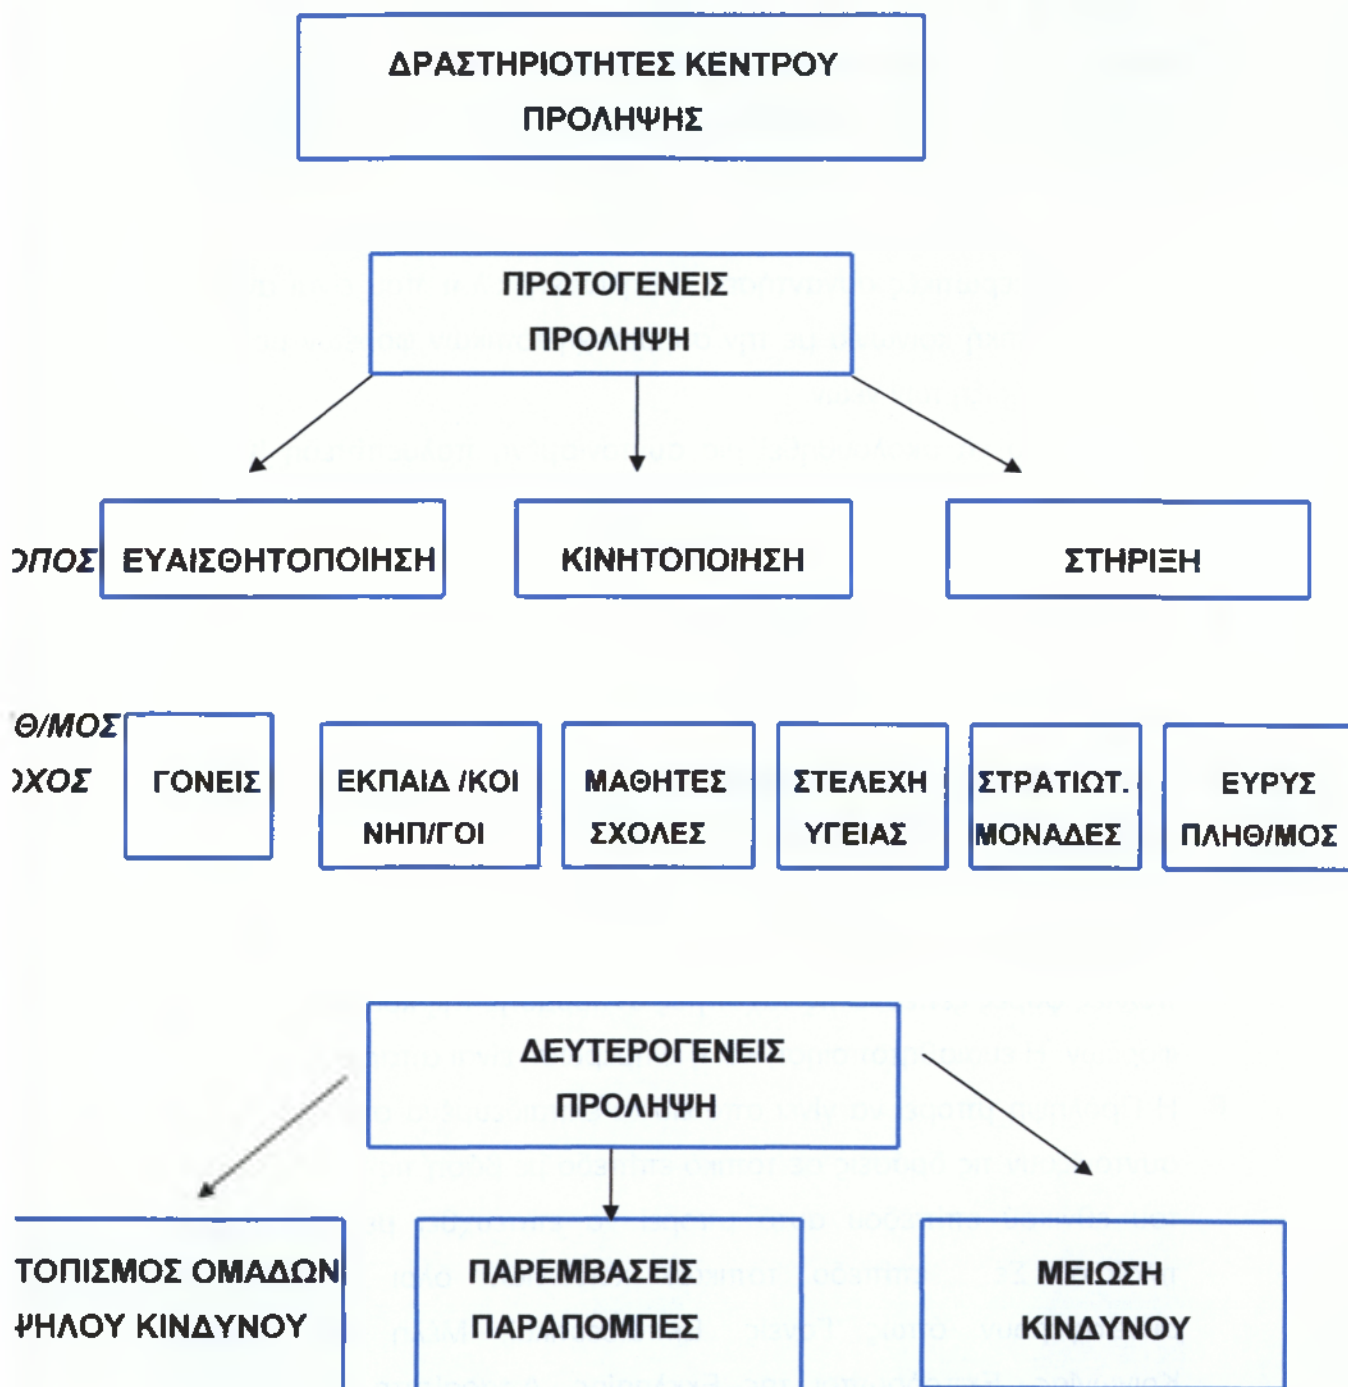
ΔΡΑΣΤΗΡΙΟΤΗΤΕΣ ΚΕΝΤΡΟΥ ΠΡΟΛΗΨΗΣ

ΠΡΩΤΟΓΕΝΕΙΣ ΠΡΟΛΗΨΗ

ΟΠΟΣ

ΕΥΑΙΣΘΗΤΟΠΟΙΗΣΗ

ΚΙΝΗΤΟΠΟΙΗΣΗ

ΣΤΗΡΙΞΗ

Θ/ΜΟΣ

ΟΧΟΣ

ΓΟΝΕΙΣ

ΕΚΠΑΙΔ /ΚΟΙ ΝΗΠ/ΓΟΙ

ΜΑΘΗΤΕΣ ΣΧΟΛΕΣ

ΣΤΕΛΕΧΗ ΥΓΕΙΑΣ

ΣΤΡΑΤΙΩΤ. ΜΟΝΑΔΕΣ

ΕΥΡΥΣ ΠΛΗΘ/ΜΟΣ

ΔΕΥΤΕΡΟΓΕΝΕΙΣ ΠΡΟΛΗΨΗ

ΤΟΠΙΣΜΟΣ ΟΜΑΔΩΝ ΨΗΛΟΥ ΚΙΝΔΥΝΟΥ

ΠΑΡΕΜΒΑΣΕΙΣ ΠΑΡΑΠΟΜΠΕΣ

ΜΕΙΩΣΗ ΚΙΝΔΥΝΟΥ